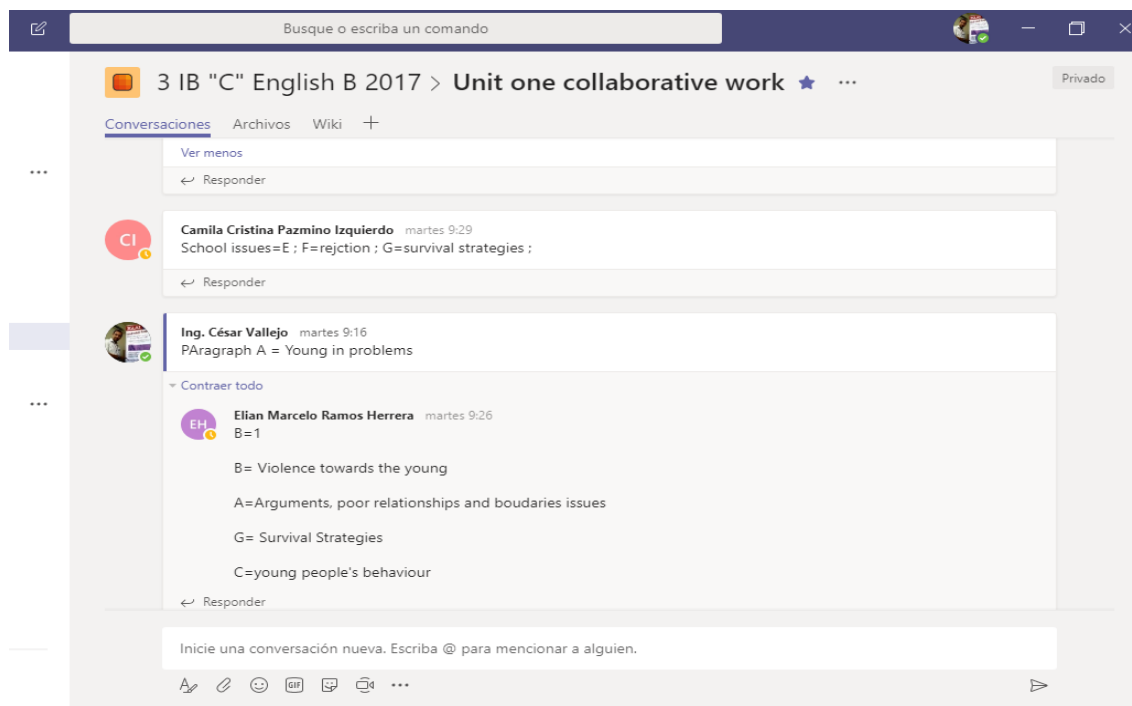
Busque o escriba un comando

3 IB "C" English B 2017 > Unit one collaborative work ★ ···

Privado

Conversaciones Archivos Wiki +

Ver menos

↩ Responder

CI

Camila Cristina Pazmino Izquierdo martes 9:29
School issues=E ; F=rejction ; G=survival strategies ;

↩ Responder

Ing. César Vallejo martes 9:16
PAragraph A = Young in problems

Contraer todo

EH

Elian Marcelo Ramos Herrera martes 9:26
B=1

B= Violence towards the young

A=Arguments, poor relationships and boudaries issues

G= Survival Strategies

C=young people's behaviour

↩ Responder

Inicie una conversación nueva. Escriba @ para mencionar a alguien.

GIF ···